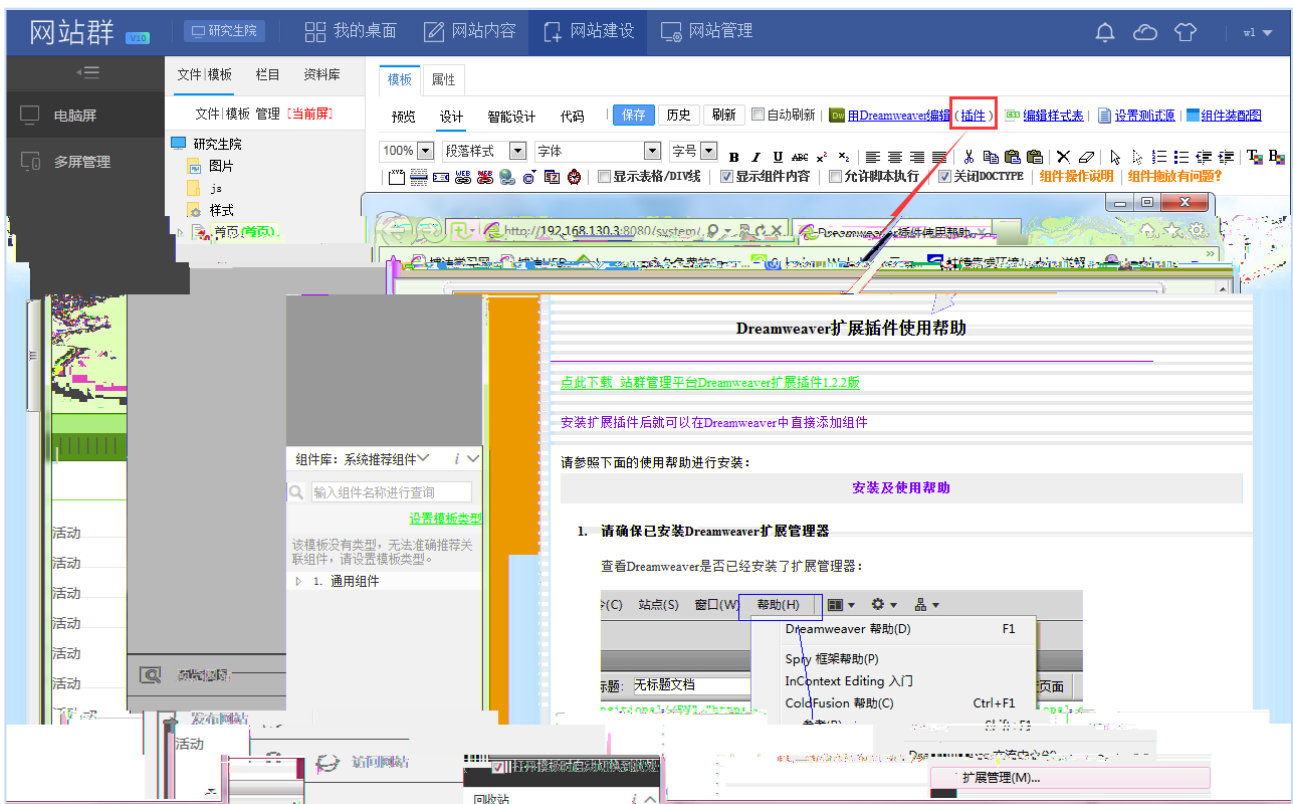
网站群 V10 研究生院 我的桌面 网站内容 网站建设 网站管理 wl

电脑屏
多屏管理

文件|模板 栏目 资料库
文件|模板 管理 [当前屏]
研究生院
图片
js
样式
首页(首页)

模板 属性
预览 设计 智能设计 代码 保存 历史 刷新 自动刷新 用Dreamweaver编辑(插件) 编辑样式表 设置测试源 组件装配图
100% 段落样式 字体 字号
显示表格/DIV线 显示组件内容 允许脚本执行 关闭DOCTYPE 组件操作说明 组件拖放有问题?

http://192.168.130.3:8080/system/ Dreamweaver扩展插件使用帮助

Dreamweaver扩展插件使用帮助

点此下载 站群管理平台Dreamweaver扩展插件1.2.2版

安装扩展插件后就可以在Dreamweaver中直接添加组件

请参照下面的使用帮助进行安装:

安装及使用帮助

1. 请确保已安装Dreamweaver扩展管理器

查看Dreamweaver是否已经安装了扩展管理器:

令(C) 站点(S) 窗口(W) 帮助(H)
Dreamweaver 帮助(D) F1
Spry 框架帮助(P)
InContext Editing 入门
ColdFusion 帮助(C) Ctrl+F1
标题: 无标题文档
页面
扩展管理(M)...

组件库: 系统推荐组件
输入组件名称进行查询
设置模板类型
该模板没有类型,无法准确推荐关联组件,请设置模板类型。
1. 通用组件

活动
活动
活动
活动
活动
活动
活动
发布网站
访问网站
回收站